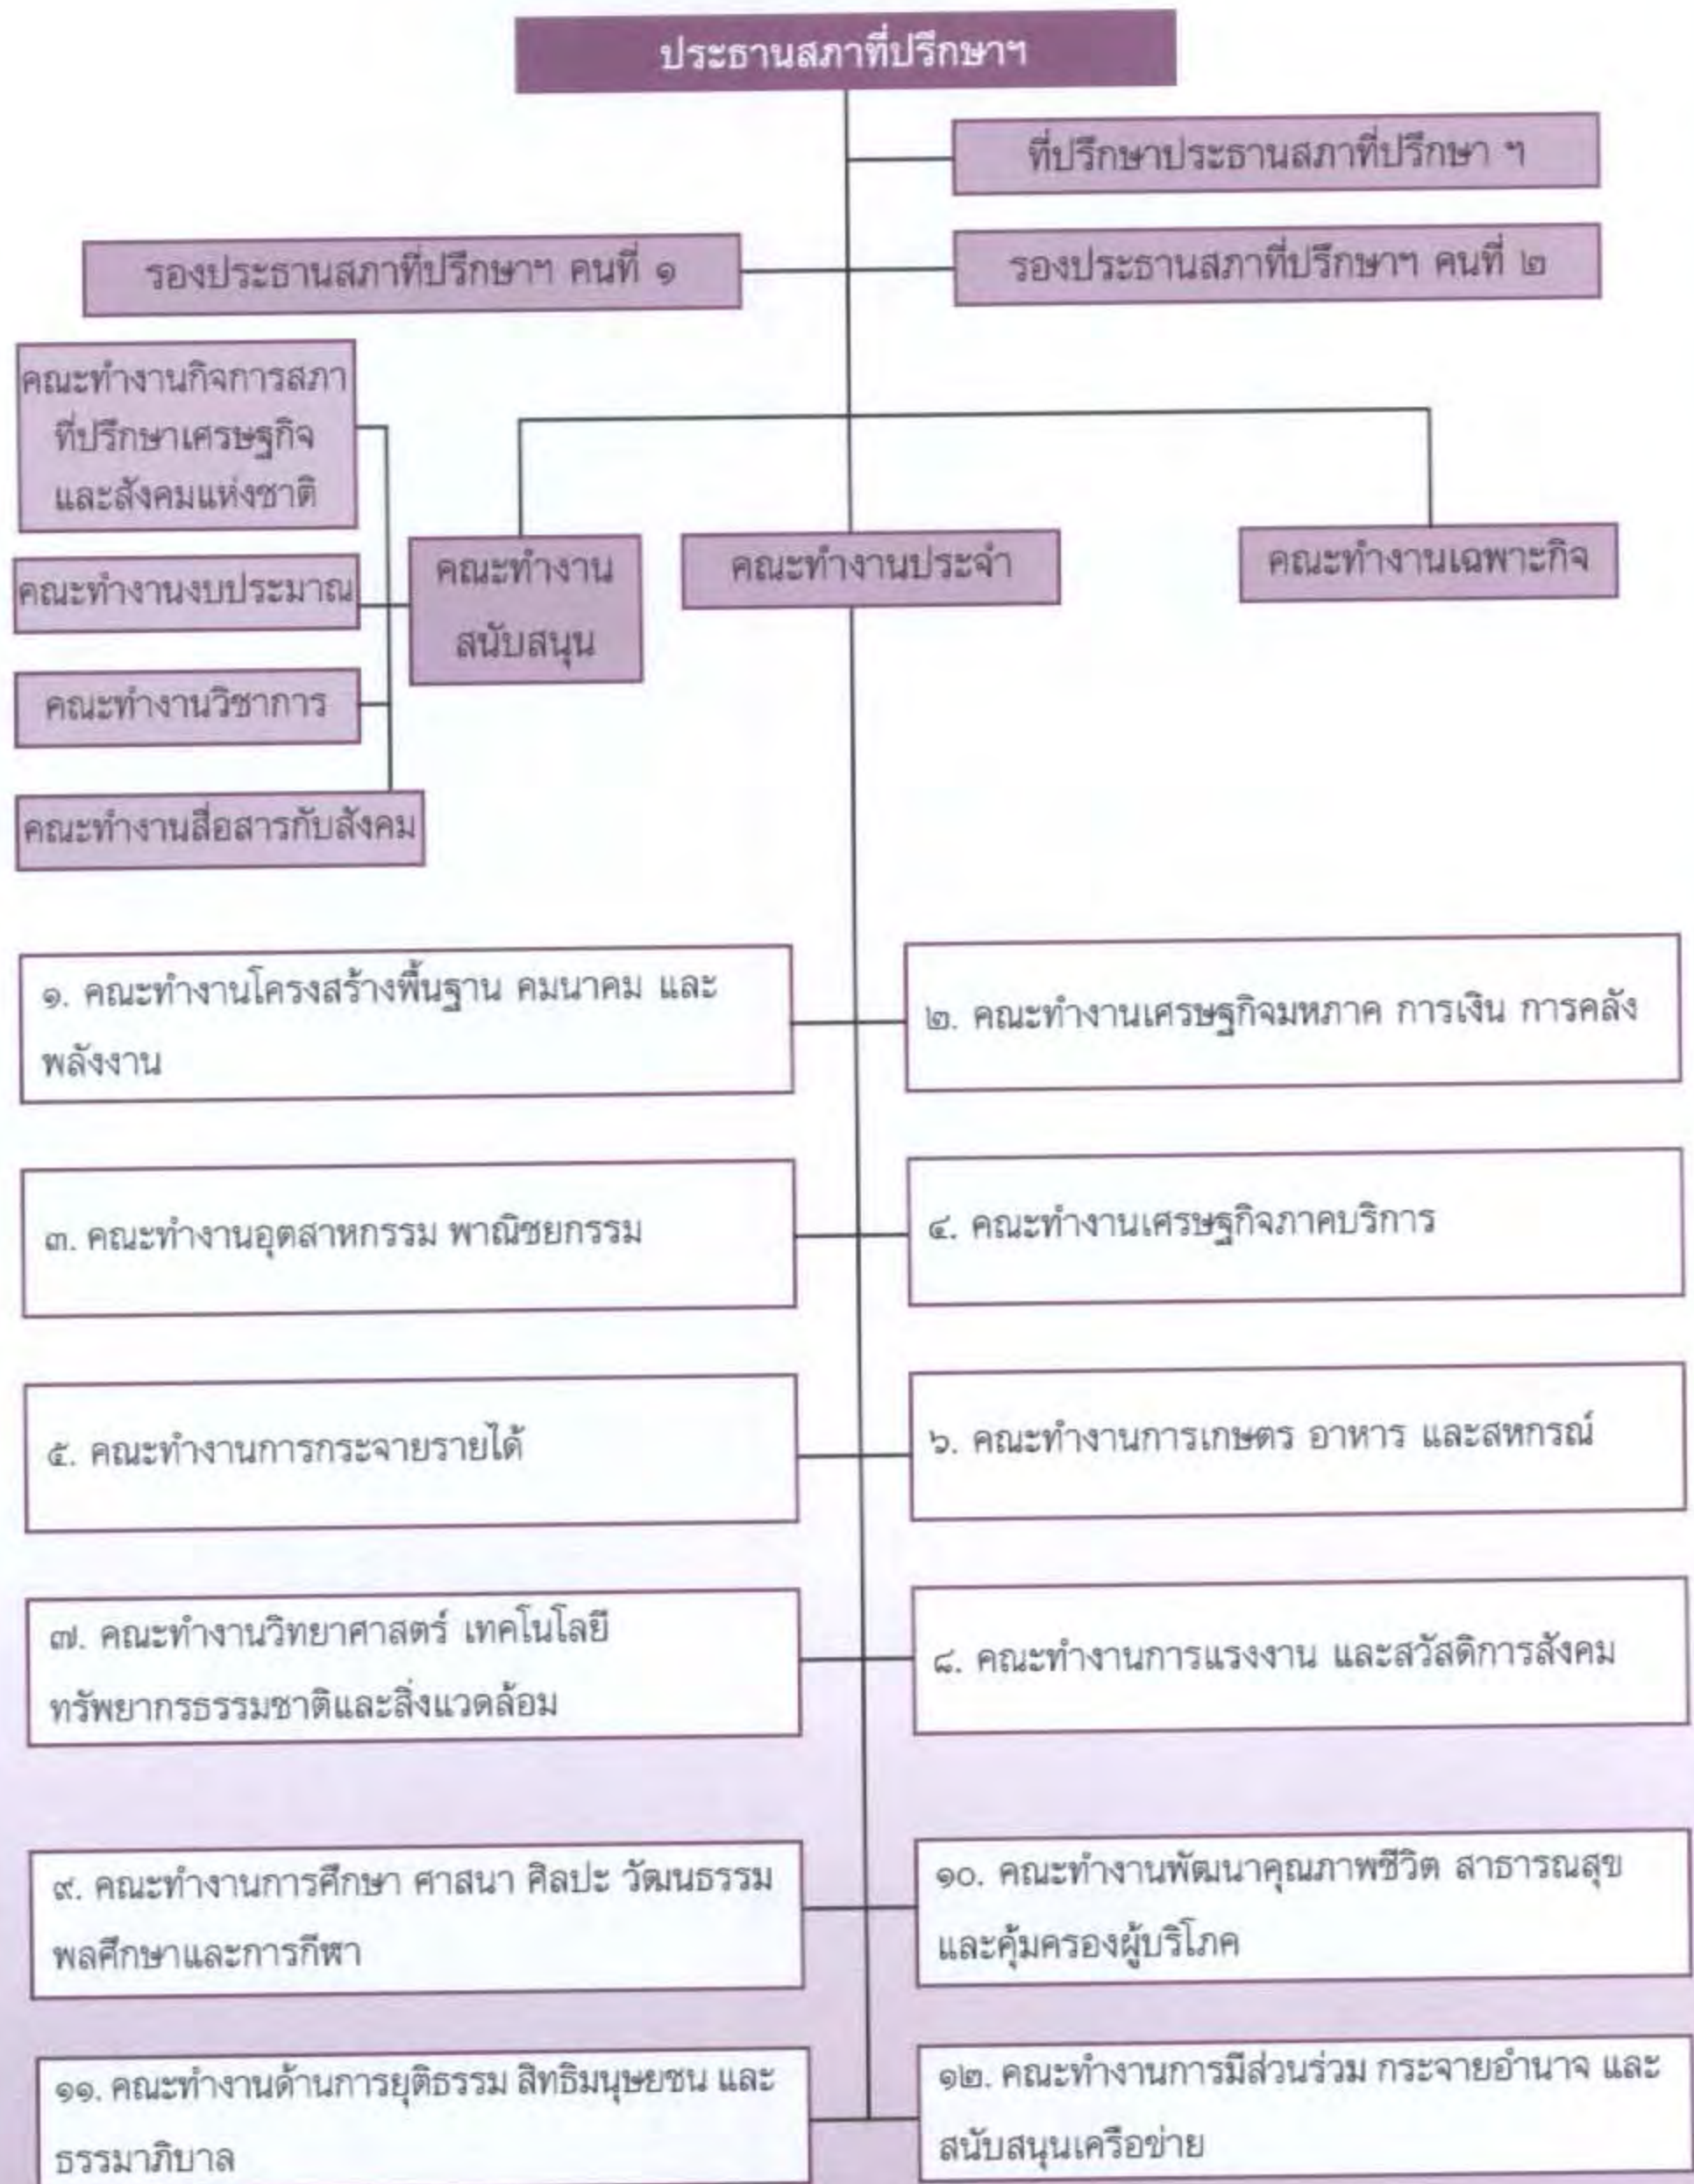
ประธานสภาที่ปรึกษาฯ

ที่ปรึกษาประธานสภาที่ปรึกษา ฯ

รองประธานสภาที่ปรึกษาฯ คนที่ ๑

รองประธานสภาที่ปรึกษาฯ คนที่ ๒

คณะทำงานกิจการสภาที่ปรึกษาเศรษฐกิจและสังคมแห่งชาติ

คณะทำงานงบประมาณ

คณะทำงานวิชาการ

คณะทำงานสื่อสารกับสังคม

คณะทำงานสนับสนุน

คณะทำงานประจำ

คณะทำงานเฉพาะกิจ

๑. คณะทำงานโครงสร้างพื้นฐาน คมนาคม และพลังงาน

๒. คณะทำงานเศรษฐกิจมหภาค การเงิน การคลัง

๓. คณะทำงานอุตสาหกรรม พาณิชยกรรม

๔. คณะทำงานเศรษฐกิจภาคบริการ

๕. คณะทำงานการกระจายรายได้

๖. คณะทำงานการเกษตร อาหาร และสหกรณ์

๗. คณะทำงานวิทยาศาสตร์ เทคโนโลยี ทรัพยากรธรรมชาติและสิ่งแวดล้อม

๘. คณะทำงานการแรงงาน และสวัสดิการสังคม

๙. คณะทำงานการศึกษา ศาสนา ศิลปะ วัฒนธรรม พลศึกษาและการกีฬา

๑๐. คณะทำงานพัฒนาคุณภาพชีวิต สาธารณสุข และคุ้มครองผู้บริโภค

๑๑. คณะทำงานด้านการยุติธรรม สิทธิมนุษยชน และธรรมาภิบาล

๑๒. คณะทำงานการมีส่วนร่วม กระจายอำนาจ และสนับสนุนเครือข่าย